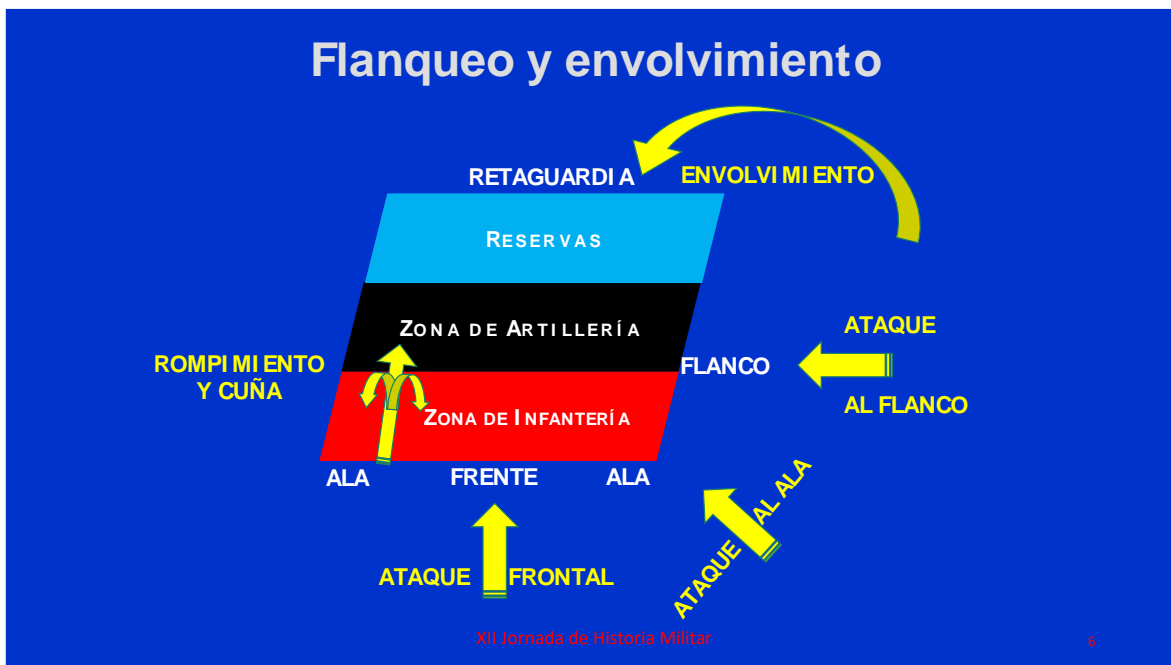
Flanqueo y envolvimiento

RETAGUARDIA

ENVOLVIMIENTO

RESERVAS

ZONA DE ARTILLERÍA

ATAQUE

ROMPIMIENTO Y CUÑA

FLANCO

ZONA DE INFANTERÍA

AL FLANCO

ALA

FRENTE

ALA

AL ALA

ATAQUE

ATAQUE

FRONTAL

XII Jornada de Historia Militar

6